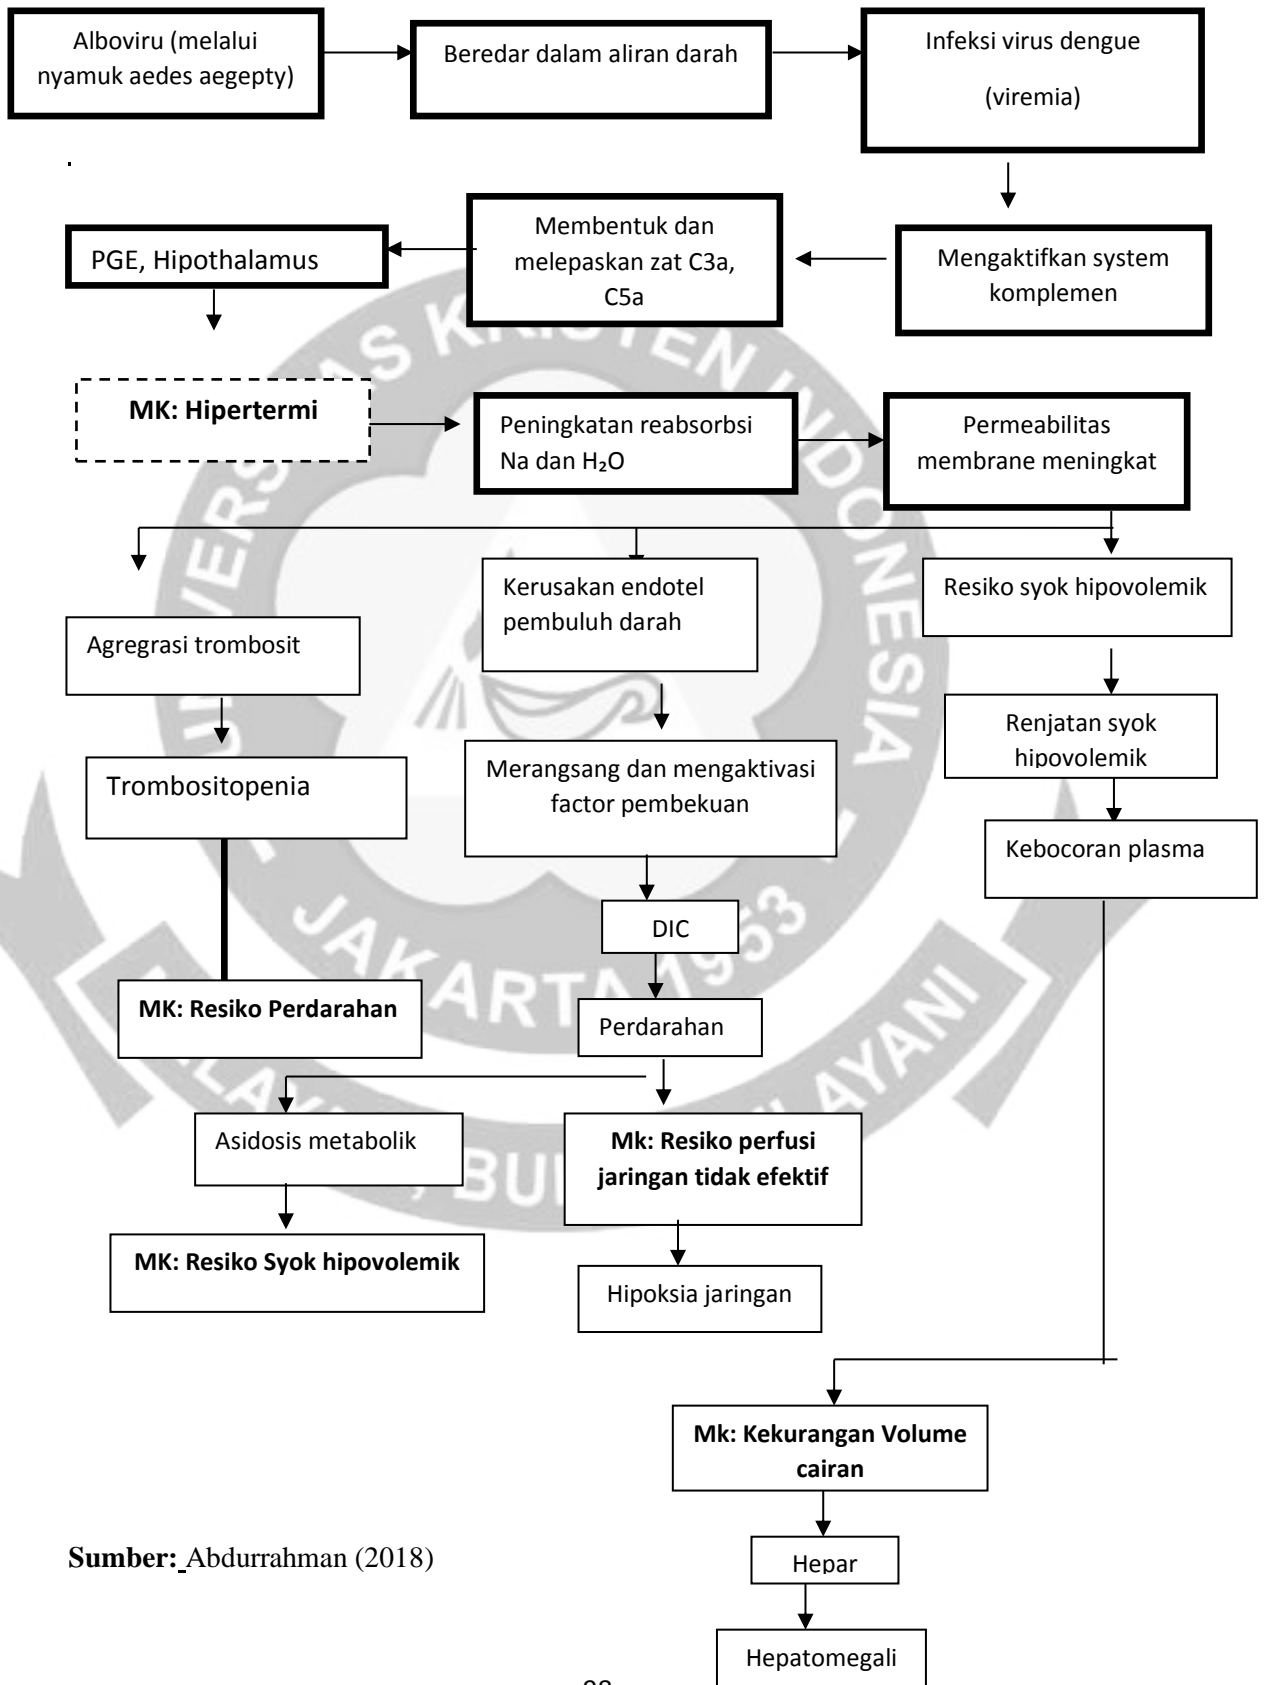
Alboviru (melalui nyamuk aedes aegepty)

Beredar dalam aliran darah

Infeksi virus dengue

(viremia)

Mengaktifkan system komplemen

Membentuk dan melepaskan zat C3a, C5a

PGE, Hipothalamus

MK: Hipertermi

Peningkatan reabsorbsi Na dan $H_2O$

Permeabilitas membrane meningkat

Agregrasi trombosit

Kerusakan endotel pembuluh darah

Resiko syok hipovolemik

Trombositopenia

Merangsang dan mengaktivasi factor pembekuan

Renjatan syok hipovolemik

Kebocoran plasma

DIC

MK: Resiko Perdarahan

Perdarahan

Asidosis metabolik

Mk: Resiko perfusi jaringan tidak efektif

MK: Resiko Syok hipovolemik

Hipoksia jaringan

Mk: Kekurangan Volume cairan

Sumber: Abdurrahman (2018)

Hepar

Hepatomegali

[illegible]